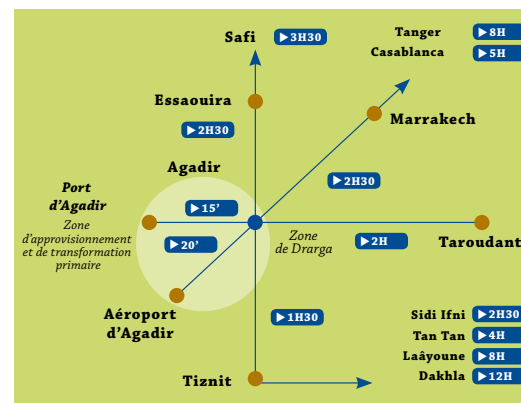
Safi ▶3H30

Tanger ▶8H
Casablanca ▶5H

Essaouira

▶2H30

Marrakech

Agadir

▶2H30

Port d'Agadir
Zone d'approvisionnement et de transformation primaire

▶15'

▶20'

Zone de Drarga

▶2H

Taroudant

Aéroport d'Agadir

▶1H30

Sidi Ifni ▶2H30
Tan Tan ▶4H
Laâyoune ▶8H
Dakhla ▶12H

Tiznit